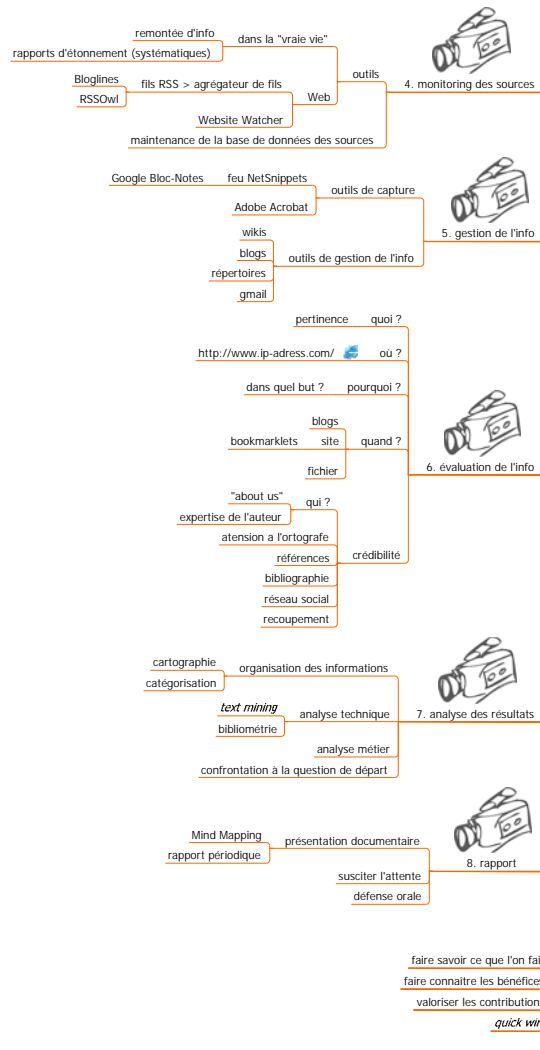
remontée d'info
rapports d'étonnement (systématiques)
dans la "vraie vie"
Bloglines
RSSOwl
fils RSS > agrégateur de fils
Website Watcher
Web
outils
4. monitoring des sources
maintenance de la base de données des sources

Google Bloc-Notes
feu NetSnippets
Adobe Acrobat
outils de capture
5. gestion de l'info
wikis
blogs
répertoires
gmail
outils de gestion de l'info

pertinence
quoi ?
http://www.ip-adress.com/
où ?
dans quel but ?
pourquoi ?
blogs
bookmarklets
site
quand ?
fichier
6. évaluation de l'info
"about us"
qui ?
expertise de l'auteur
atension a l'ortografe
références
crédibilité
bibliographie
réseau social
recoupement

cartographie
catégorisation
organisation des informations
text mining
analyse technique
7. analyse des résultats
bibliométrie
analyse métier
confrontation à la question de départ

Mind Mapping
rapport périodique
présentation documentaire
8. rapport
susciter l'attente
défense orale

faire savoir ce que l'on fai
faire connaitre les bénéfice
valoriser les contribution
quick wir